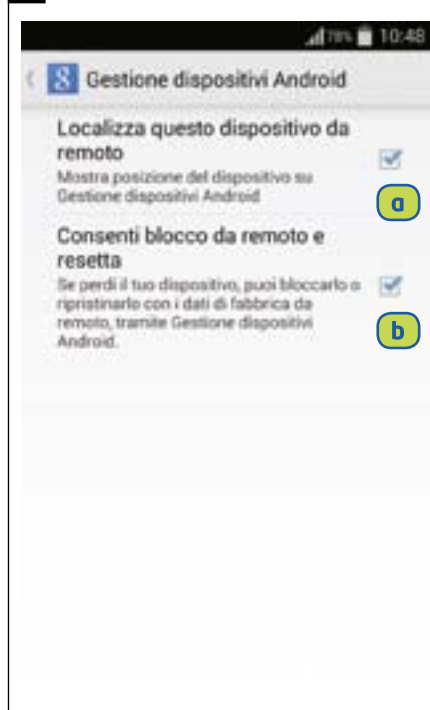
78% 10:48

Gestione dispositivi Android

Localizza questo dispositivo da remoto

Mostra posizione del dispositivo su Gestione dispositivi Android

a

Consenti blocco da remoto e resetta

Se perdi il tuo dispositivo, puoi bloccarlo o ripristinarlo con i dati di fabbrica da remoto, tramite Gestione dispositivi Android.

b